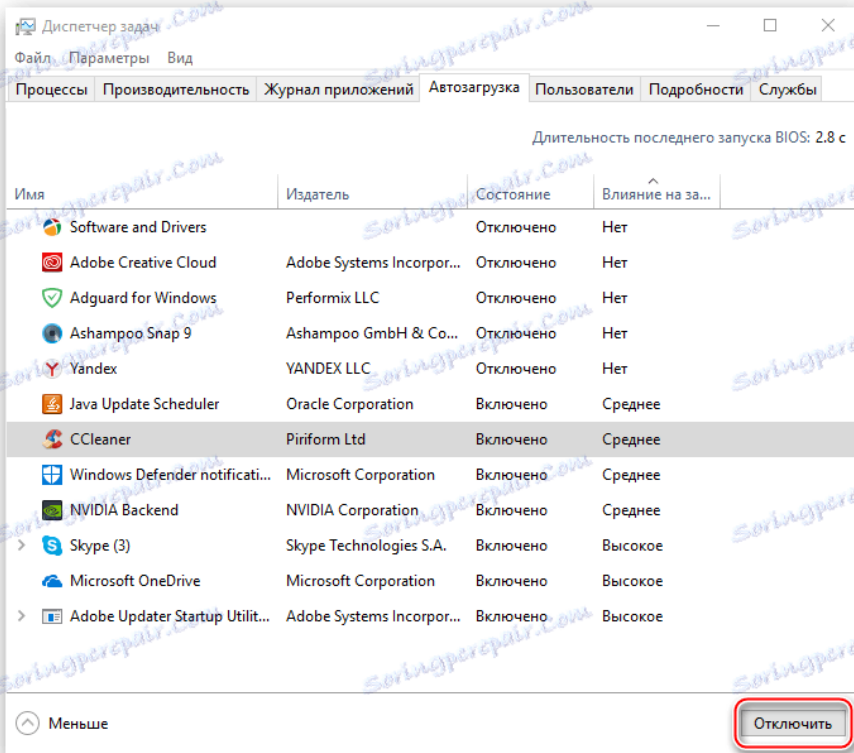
Диспетчер задач

Файл Параметры Вид

Процессы | Производительность | Журнал приложений | Автозагрузка | Пользователи | Подробности | Службы

Длительность последнего запуска BIOS: 2.8 с

| Имя | Издатель | Состояние | Влияние на за... |
|---|---|---|---|
| Software and Drivers | | Отключено | Нет |
| Adobe Creative Cloud | Adobe Systems Incorpor... | Отключено | Нет |
| Adguard for Windows | Performix LLC | Отключено | Нет |
| Ashampoo Snap 9 | Ashampoo GmbH & Co.... | Отключено | Нет |
| Yandex | YANDEX LLC | Отключено | Нет |
| Java Update Scheduler | Oracle Corporation | Включено | Среднее |
| CCleaner | Piriform Ltd | Включено | Среднее |
| Windows Defender notificati... | Microsoft Corporation | Включено | Среднее |
| NVIDIA Backend | NVIDIA Corporation | Включено | Среднее |
| Skype (3) | Skype Technologies S.A. | Включено | Высокое |
| Microsoft OneDrive | Microsoft Corporation | Включено | Высокое |
| Adobe Updater Startup Utilit... | Adobe Systems Incorpor... | Включено | Высокое |

Меньше

Отключить

Soringpcrepair.Com